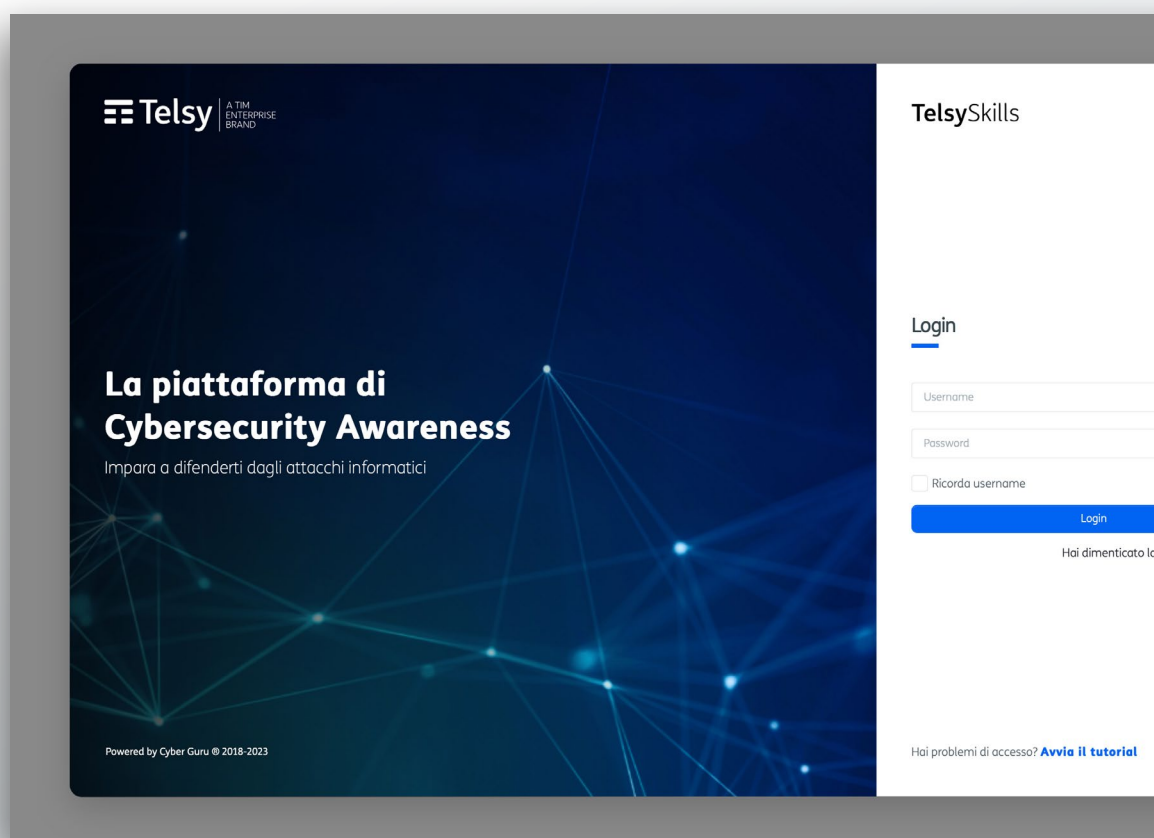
Telsy | A TIM ENTERPRISE BRAND

La piattaforma di Cybersecurity Awareness

Impara a difenderti dagli attacchi informatici

Powered by Cyber Guru ® 2018-2023

TelsySkills

Login

Username

Password

Ricorda username

Login

Hai dimenticato l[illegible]

Hai problemi di accesso? Avvia il tutorial